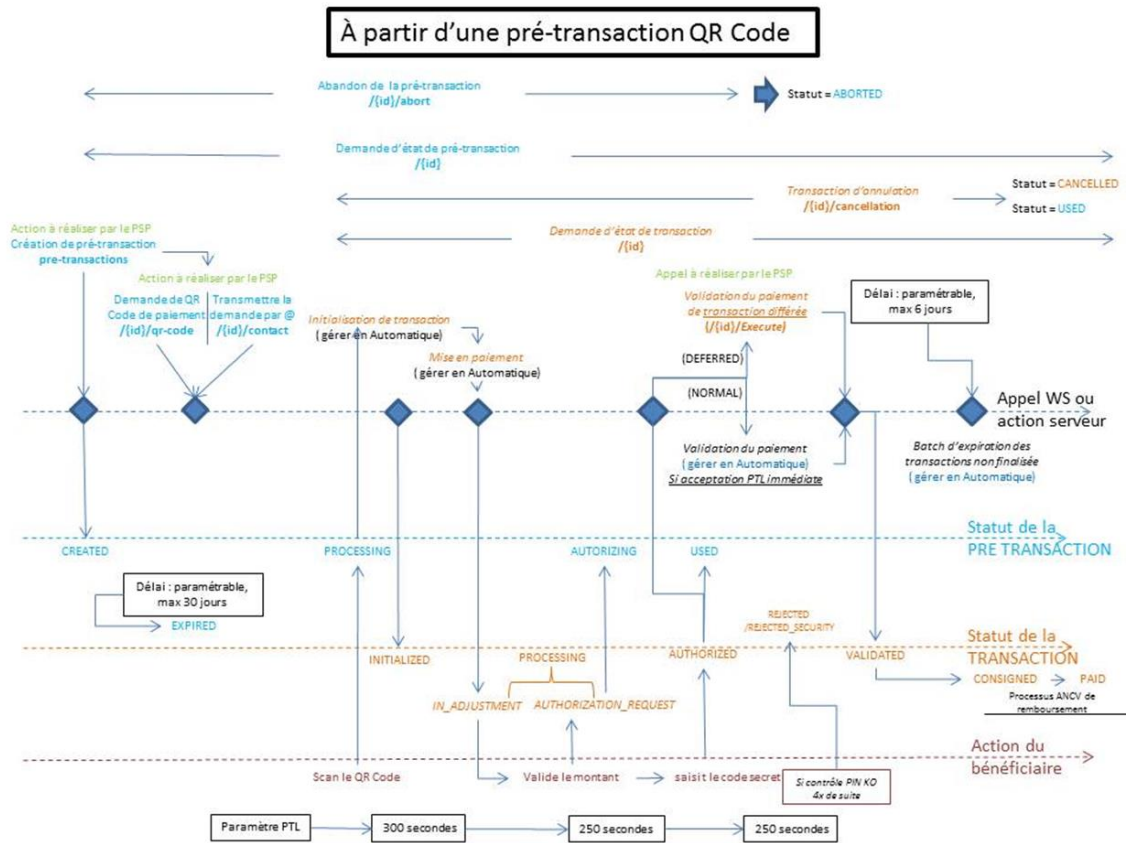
À partir d'une pré-transaction QR Code

Abandon de la pré-transaction
/{id}/abort

Statut = ABORTED

Demande d'état de pré-transaction
/{id}

Transaction d'annulation
/{id}/cancellation

Statut = CANCELLED

Statut = USED

Demande d'état de transaction
/{id}

Action à réaliser par le PSP
Création de pré-transaction
pre-transactions

Action à réaliser par le PSP

Demande de QR Code de paiement
/{id}/qr-code

Transmettre la demande par @
/{id}/contact

Initialisation de transaction
( gérer en Automatique)

Mise en paiement
( gérer en Automatique)

Appel à réaliser par le PSP

Validation du paiement de transaction différée
(/{id}/Execute)

Délai : paramétrable, max 6 jours

(DEFERRED)

(NORMAL)

Appel WS ou action serveur

Validation du paiement
( gérer en Automatique)
Si acceptation PTL immédiate

Batch d'expiration des transactions non finalisée
( gérer en Automatique)

CREATED

PROCESSING

AUTORIZING

USED

Statut de la PRE TRANSACTION

Délai : paramétrable, max 30 jours

EXPIRED

REJECTED
/REJECTED_SECURITY

Statut de la TRANSACTION

INITIALIZED

PROCESSING

AUTHORIZED

VALIDATED

CONSIGNED

PAID

Processus ANCV de remboursement

IN_ADJUSTMENT

AUTHORIZATION_REQUEST

Action du bénéficiaire

Scan le QR Code

Valide le montant

saisit le code secret

Si contrôle PIN KO 4x de suite

Paramètre PTL

300 secondes

250 secondes

250 secondes